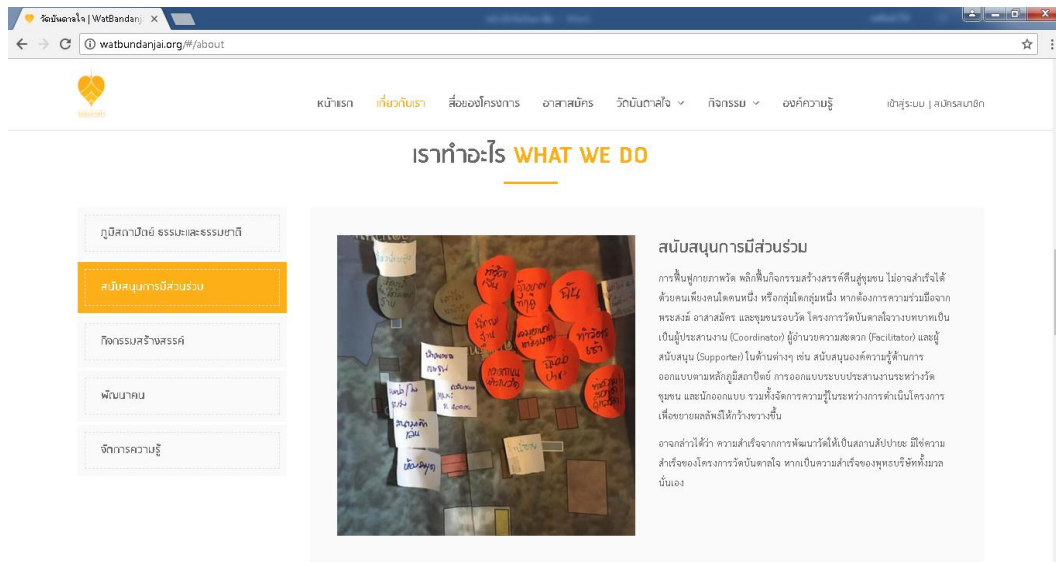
วัดบันดาลใจ | WatBandanj ×

watbundanjai.org/#/about

หน้าแรก เกี่ยวกับเรา สื่อของโครงการ อาสาสมัคร วัดบันดาลใจ กิจกรรม องค์ความรู้ เข้าสู่ระบบ | สมัครสมาชิก

เราทำอะไร WHAT WE DO

ภูมิสถาปัตย์ ธรรมะและธรรมชาติ

สนับสนุนการมีส่วนร่วม

กิจกรรมสร้างสรรค์

พัฒนาคน

จัดการความรู้

สนับสนุนการมีส่วนร่วม

การฟื้นฟูกายภาพวัด พลิกฟื้นกิจกรรมสร้างสรรค์คืนสู่ชุมชน ไม่อาจสำเร็จได้ด้วยคนเพียงคนใดคนหนึ่ง หรือกลุ่มใดกลุ่มหนึ่ง หากต้องการความร่วมมือจากพระสงฆ์ อาสาสมัคร และชุมชนรอบวัด โครงการวัดบันดาลใจวางบทบาทเป็นเป็นผู้ประสานงาน (Coordinator) ผู้อำนวยความสะดวก (Facilitator) และผู้สนับสนุน (Supporter) ในด้านต่างๆ เช่น สนับสนุนองค์ความรู้ด้านการออกแบบตามหลักภูมิสถาปัตย์ การออกแบบระบบประสานงานระหว่างวัด ชุมชน และนักออกแบบ รวมทั้งจัดการความรู้ในระหว่างการดำเนินโครงการ เพื่อขยายผลลัพธ์ให้กว้างขวางขึ้น

อาจกล่าวได้ว่า ความสำเร็จจากการพัฒนาวัดให้เป็นสถานสัปปายะ มิใช่ความสำเร็จของโครงการวัดบันดาลใจ หากเป็นความสำเร็จของพุทธบริษัททั้งมวลนั่นเอง